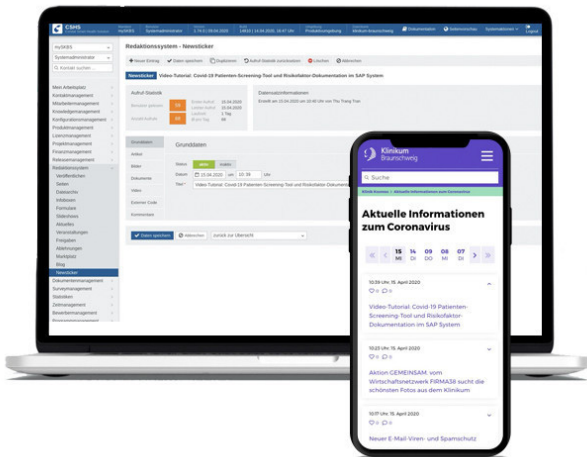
CSHS

MySKBS

Systemadministrator

Kontakt suchen

Mein Arbeitsplatz
Kontaktmanagement
Mitarbeitermanagement
Anwendermanagement
Konfigurationsmanagement
Produktmanagement
Lizenzmanagement
Projektmanagement
Finanzmanagement
Releasemanagement
Redaktionssystem
Veröffentlichen
Seiten
Datensätze
Infoboxen
Formulare
Slideshows
Aktuelles
Veranstaltungen
Freigaben
Ablehnungen
Marktplatz
Blog
Newsticker
Dokumentenmanagement
Surveymanagement
Statistiken
Zeitmanagement
Bewerbermanagement

Redaktionssystem - Newsticker

Neuer Eintrag | Daten speichern | Duplizieren | Aufruf-Statistik zurücksetzen | Löschen | Abbrechen

Newsticker Video-Tutorial: Covid-19 Patienten-Screening-Tool und Risikofaktor-Dokumentation im SAP System

Aufruf-Statistik

Datensatzinformationen

Grunddaten
Artikel
Bilder
Dokumente
Video
Externer Code
Kommentare

Grunddaten

Status aktiv inaktiv

Datum 15.04.2020 um 10:39 Uhr

Titel* Video-Tutorial: Covid-19 Patienten-Screening-Tool und Risikofaktor-Dokumentation

Daten speichern | Abbrechen | zurück zur Übersicht

Klinikum Braunschweig

Suche

Klinik Kontakt > Aktuelle Informationen zum Coronavirus

Aktuelle Informationen zum Coronavirus

« ‹ 15 MI 16 DO 09 DO 08 MI 07 DI › »

10:39 Uhr, 15. April 2020

Video-Tutorial: Covid-19 Patienten-Screening-Tool und Risikofaktor-Dokumentation im SAP System

10:23 Uhr, 15. April 2020

Aktion GEMEINSAM. vom Wirtschaftsnetzwerk FIRMA38 sucht die schönsten Fotos aus dem Klinikum

10:17 Uhr, 15. April 2020

Neuer E-Mail-Viren- und Spamschutz